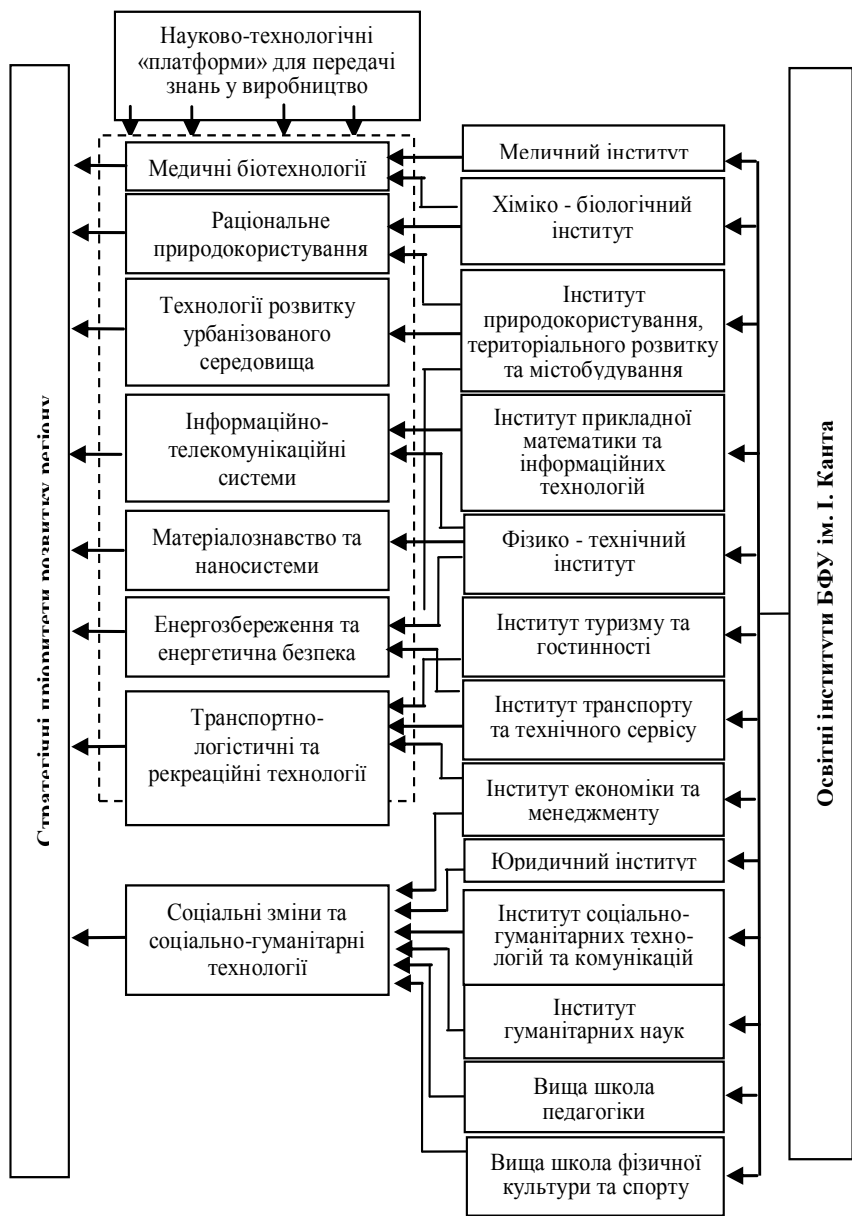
Науково-технологічні «платформи» для передачі знань у виробництво

Стратегічні пріоритети розвитку регіону

Медичні біотехнології

Раціональне природокористування

Технології розвитку урбанізованого середовища

Інформаційно-телекомунікаційні системи

Матеріалознавство та наносистеми

Енергозбереження та енергетична безпека

Транспортно-логістичні та рекреаційні технології

Соціальні зміни та соціально-гуманітарні технології

Медичний інститут

Хіміко - біологічний інститут

Інститут природокористування, територіального розвитку та містобудування

Інститут прикладної математики та інформаційних технологій

Фізико - технічний інститут

Інститут туризму та гостинності

Інститут транспорту та технічного сервісу

Інститут економіки та менеджменту

Юридичний інститут

Інститут соціально-гуманітарних технологій та комунікацій

Інститут гуманітарних наук

Вища школа педагогіки

Вища школа фізичної культури та спорту

Освітні інститути БФУ ім. І. Канта